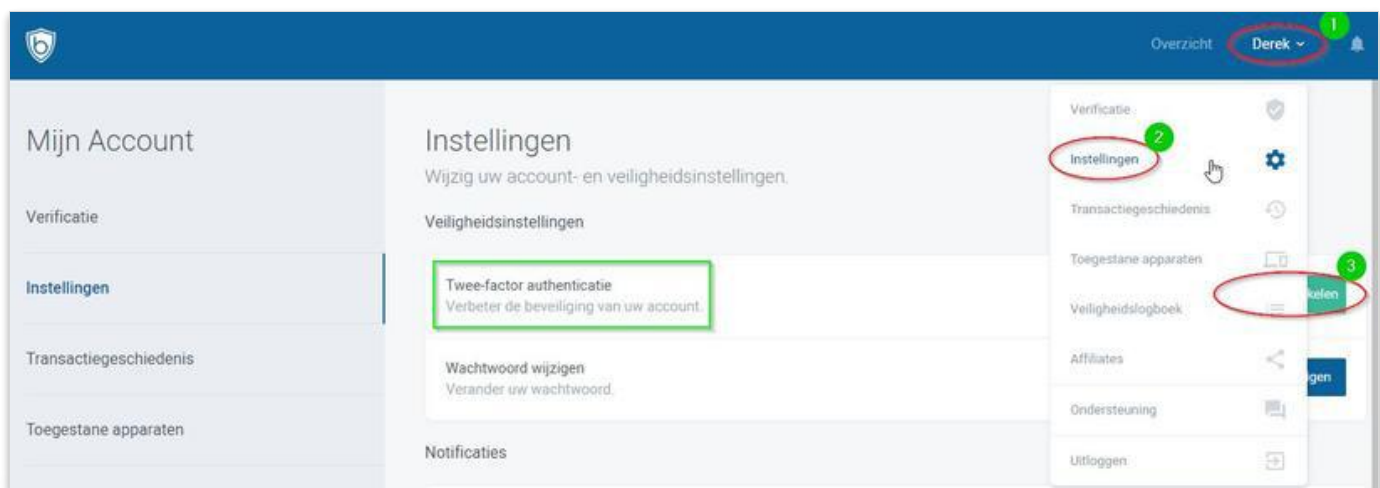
Overzicht Derek 1

Mijn Account

Verificatie

Instellingen

Transactiegeschiedenis

Toegestane apparaten

Instellingen
Wijzig uw account- en veiligheidsinstellingen.

Veiligheidsinstellingen

Twee-factor authenticatie
Verbeter de beveiliging van uw account.

Wachtwoord wijzigen
Verander uw wachtwoord.

Notificaties

Verificatie
2
Instellingen
Transactiegeschiedenis
Toegestane apparaten
Veiligheidslogboek
Affiliates
Ondersteuning
Uitloggen

3
kelen

gen